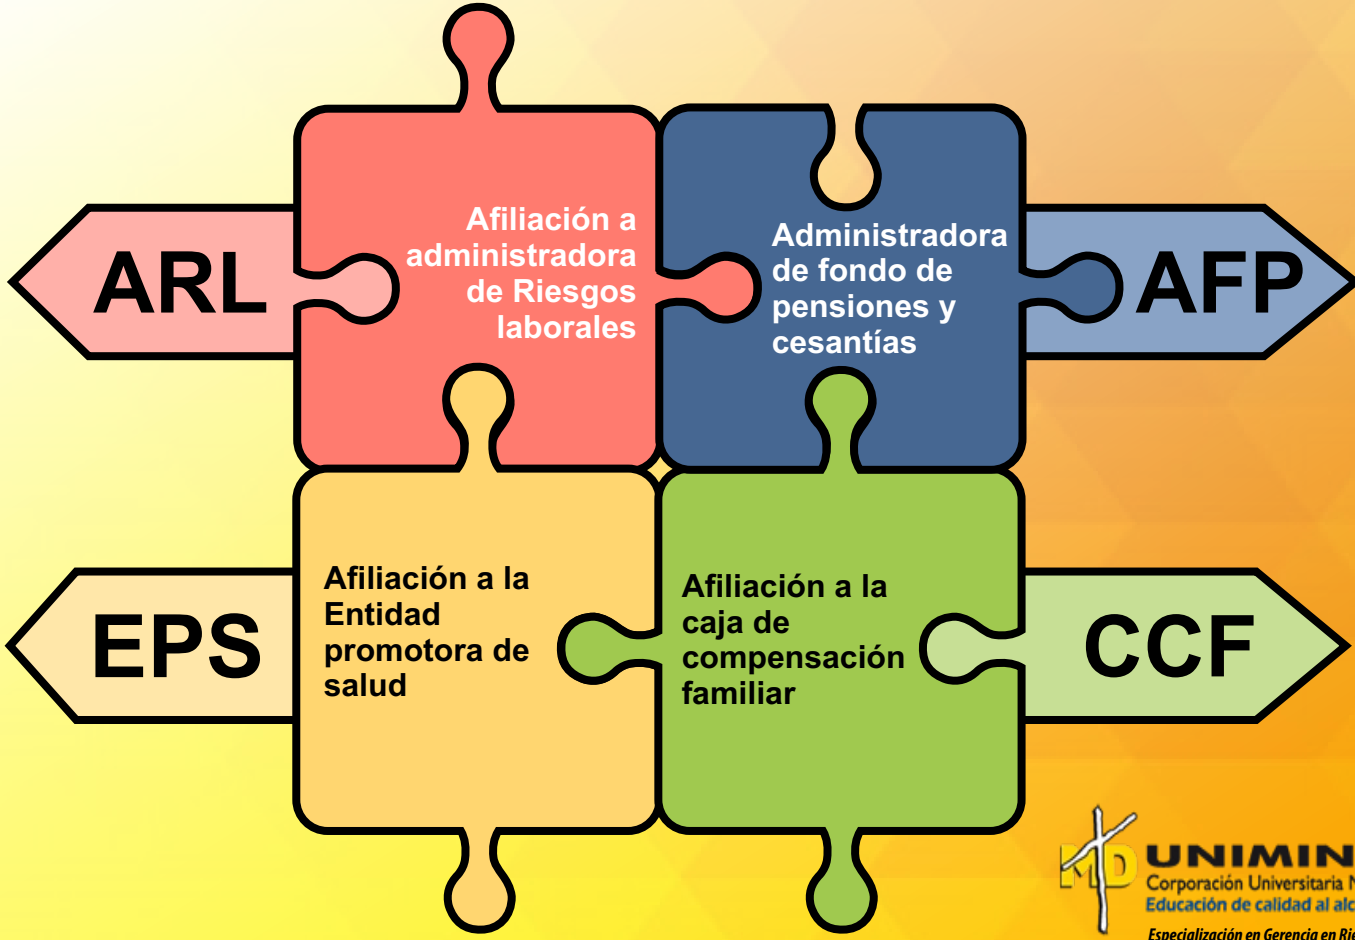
ARL

Afiliación a administradora de Riesgos laborales

Administradora de fondo de pensiones y cesantías

AFP

EPS

Afiliación a la Entidad promotora de salud

Afiliación a la caja de compensación familiar

CCF

UNIMIN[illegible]
Corporación Universitaria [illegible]
Educación de calidad al alc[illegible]
Especialización en Gerencia en Ri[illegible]